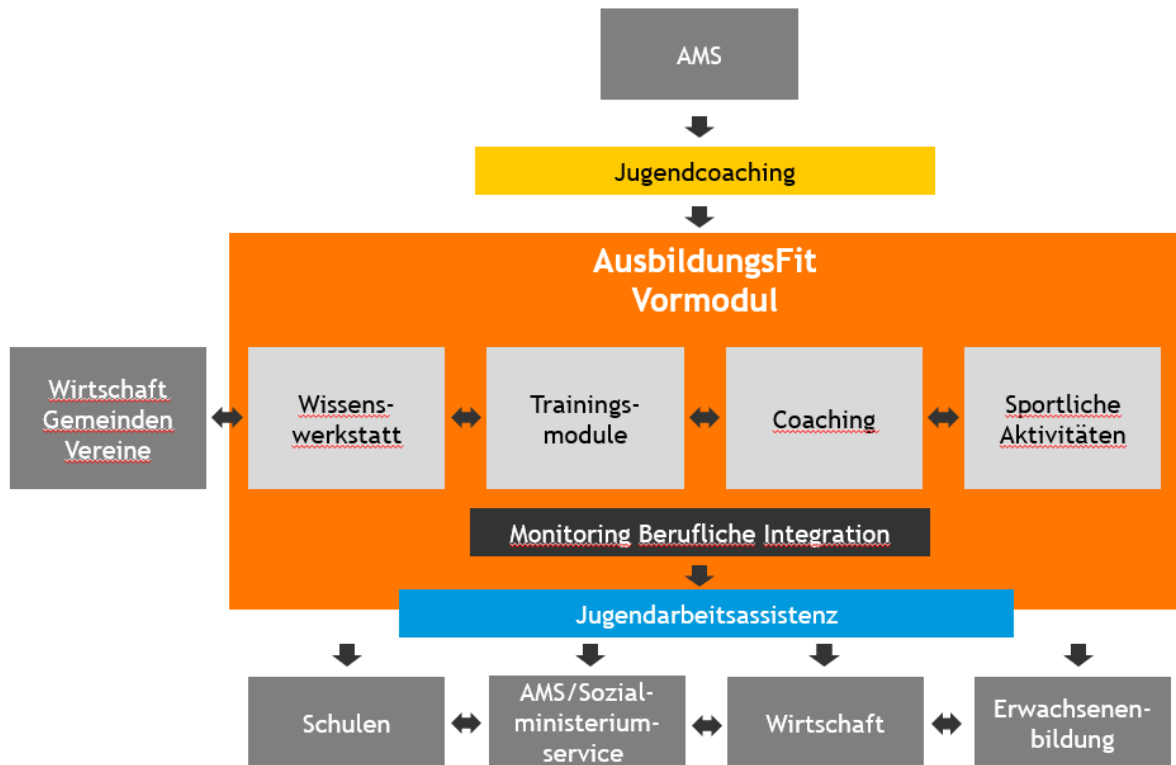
AMS

Jugendcoaching

AusbildungsFit
Vormodul

Wirtschaft
Gemeinden
Vereine

Wissenswerkstatt

Trainingsmodule

Coaching

Sportliche
Aktivitäten

Monitoring Berufliche Integration

Jugendarbeitsassistenz

Schulen

AMS/Sozialministeriumservice

Wirtschaft

Erwachsenenbildung